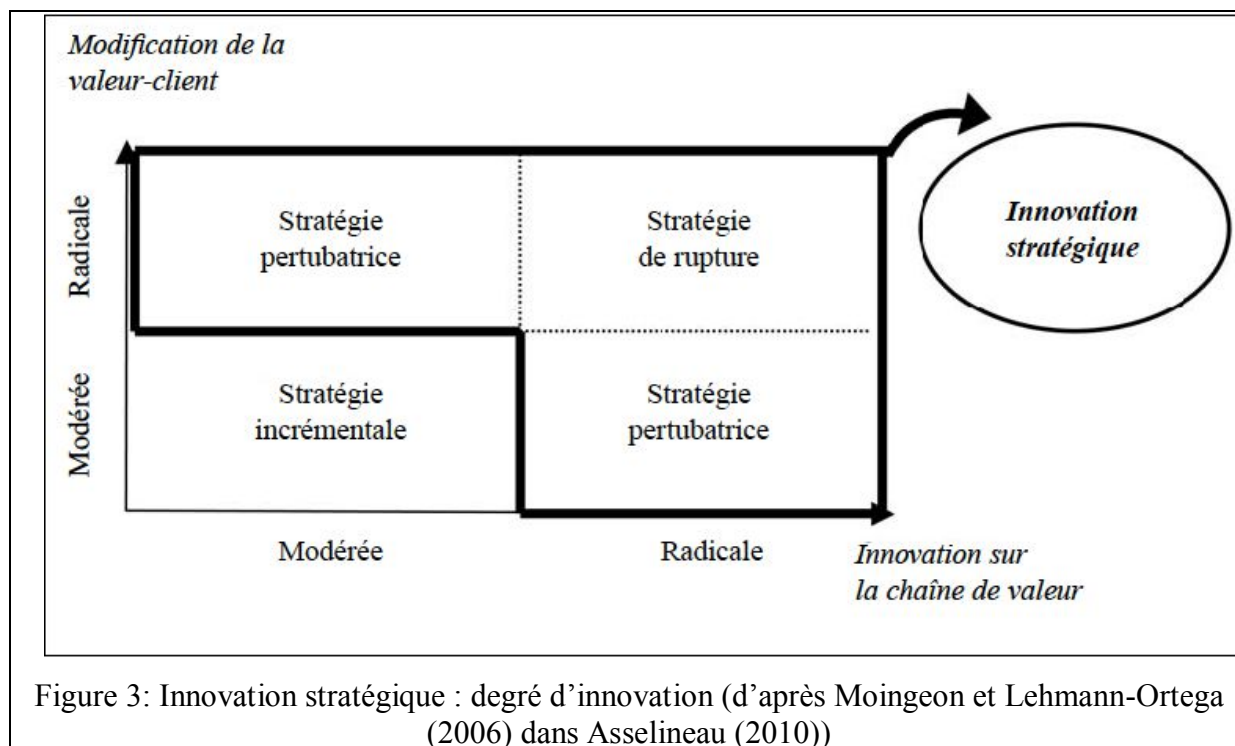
Modification de la valeur-client

Radicale

Modérée

Stratégie pertubatrice

Stratégie de rupture

Innovation stratégique

Stratégie incrémentale

Stratégie pertubatrice

Modérée

Radicale

Innovation sur la chaîne de valeur

Figure 3: Innovation stratégique : degré d'innovation (d'après Moingeon et Lehmann-Ortega (2006) dans Asselineau (2010))